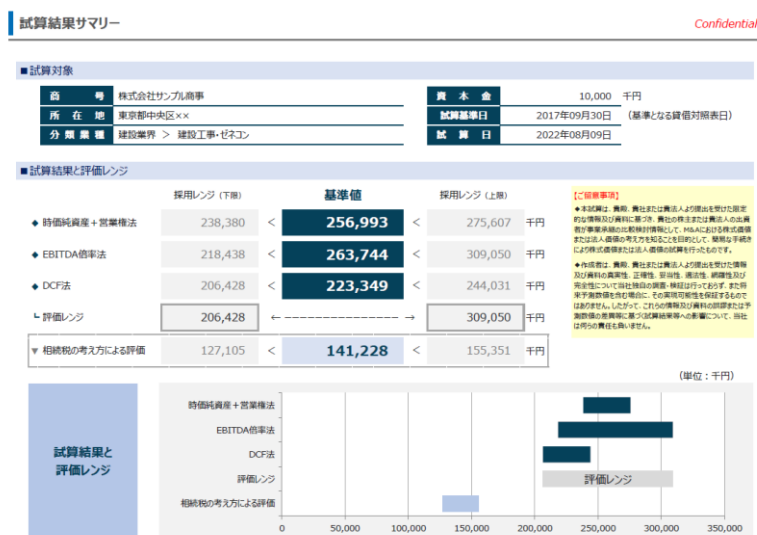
試算結果サマリー

Confidential

■試算対象

| 商　号 | 株式会社サンプル商事 |
|---|---|
| 所在地 | 東京都中央区×× |
| 分類業種 | 建設業界 ＞ 建設工事・ゼネコン |

| 資本金 | 10,000 | 千円 |
|---|---|---|
| 試算基準日 | 2017年09月30日 | （基準となる貸借対照表日） |
| 試算日 | 2022年08月09日 | |

■試算結果と評価レンジ

| | 採用レンジ（下限） | | 基準値 | | 採用レンジ（上限） | |
|---|---|---|---|---|---|---|
| ◆ 時価純資産＋営業権法 | 238,380 | < | 256,993 | < | 275,607 | 千円 |
| ◆ EBITDA倍率法 | 218,438 | < | 263,744 | < | 309,050 | 千円 |
| ◆ DCF法 | 206,428 | < | 223,349 | < | 244,031 | 千円 |
| └ 評価レンジ | 206,428 | ← | ‐‐‐‐‐‐‐‐‐‐‐‐ | → | 309,050 | 千円 |
| ▼ 相続税の考え方による評価 | 127,105 | < | 141,228 | < | 155,351 | 千円 |

【ご留意事項】
◆本試算は、貴殿、貴社または貴法人より提出を受けた限定的な情報及び資料に基づき、貴社の株主または貴法人の出資者が事業承継の比較検討情報として、M&Aにおける株式価値または法人価値の考え方を知ることを目的として、簡易な手続きにより株式価値または法人価値の試算を行ったものです。
◆作成者は、貴殿、貴社または貴法人より提出を受けた情報及び資料の真実性、正確性、妥当性、適法性、網羅性及び完全性について当社独自の調査・検証は行っておらず、また将来予測数値を含む場合に、その実現可能性を保証するものではありません。したがって、これらの情報及び資料の誤謬または予測数値の差異等に基づく試算結果等への影響について、当社は何らの責任も負いません。

（単位：千円）

試算結果と評価レンジ

時価純資産＋営業権法
EBITDA倍率法
DCF法
評価レンジ
相続税の考え方による評価

評価レンジ

0　50,000　100,000　150,000　200,000　250,000　300,000　350,000